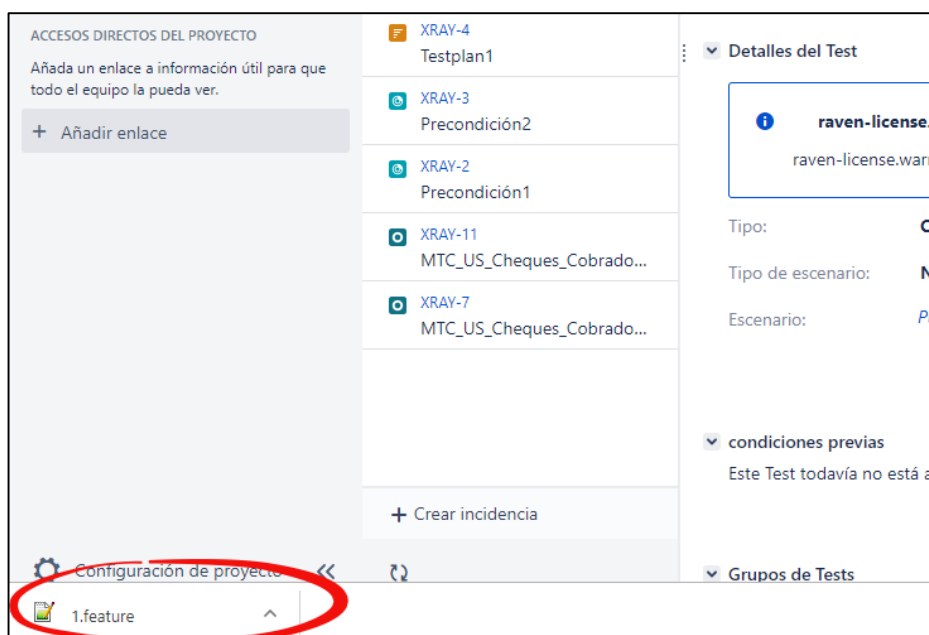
ACCESOS DIRECTOS DEL PROYECTO
Añada un enlace a información útil para que todo el equipo la pueda ver.

+ Añadir enlace

XRAY-4
Testplan1

XRAY-3
Precondición2

XRAY-2
Precondición1

XRAY-11
MTC_US_Cheques_Cobrado...

XRAY-7
MTC_US_Cheques_Cobrado...

+ Crear incidencia

Detalles del Test

raven-license.

raven-license.war

Tipo:

Tipo de escenario:

Escenario:

condiciones previas
Este Test todavía no está a

Grupos de Tests

Configuración de proyecto

1.feature